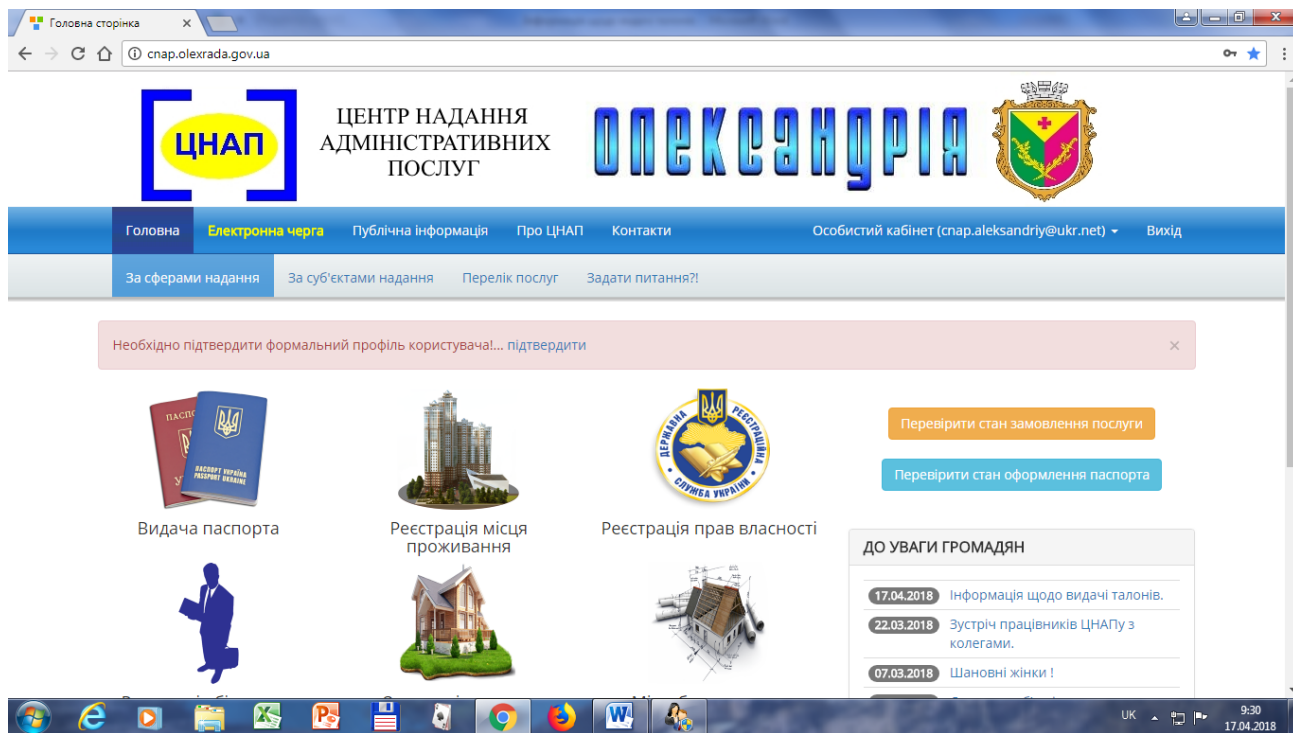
Головна сторінка ×

cnap.olexrada.gov.ua

ЦНАП

ЦЕНТР НАДАННЯ АДМІНІСТРАТИВНИХ ПОСЛУГ

ОЛЕКСАНДРІЯ

Головна Електронна черга Публічна інформація Про ЦНАП Контакти Особистий кабінет (cnap.aleksandriy@ukr.net) Вихід

За сферами надання За суб'єктами надання Перелік послуг Задати питання?!

Необхідно підтвердити формальний профіль користувача!... підтвердити ×

ПАСПОРТ УКРАЇНА PASSPORT UKRAINE

Видача паспорта

Реєстрація місця проживання

ДЕРЖАВНА РЕЄСТРАЦІЙНА СЛУЖБА УКРАЇНИ

Реєстрація прав власності

Перевірити стан замовлення послуги

Перевірити стан оформлення паспорта

ДО УВАГИ ГРОМАДЯН

17.04.2018 Інформація щодо видачі талонів.

22.03.2018 Зустріч працівників ЦНАПу з колегами.

07.03.2018 Шановні жінки !

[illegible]

UK 9:30 17.04.2018